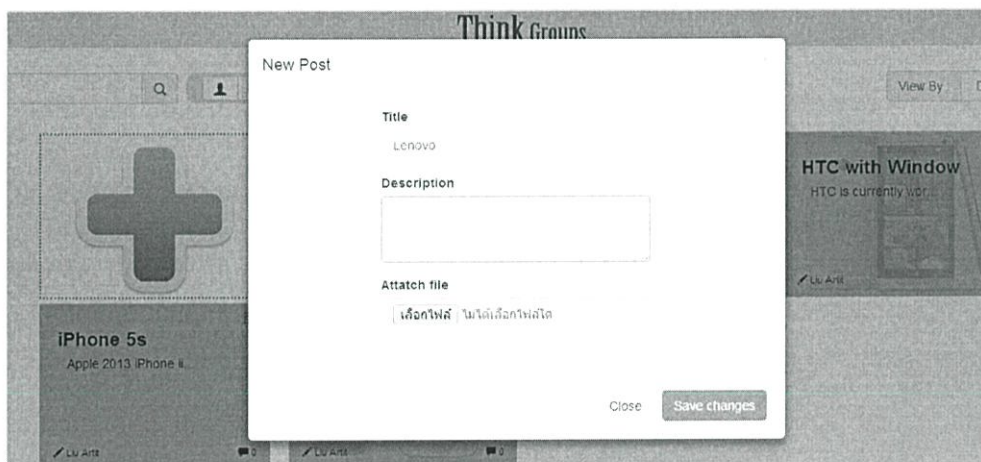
Think Groups

View By

New Post

Title

Lenovo

Description

Attatch file

เลือกไฟล์ ไม่ได้เลือกไฟล์ใด

Close Save changes

HTC with Window

HTC is currently wor...

Lu Arts

iPhone 5s

Apple 2013 iPhone li...

Lu Arts 0

Lu Arts 0